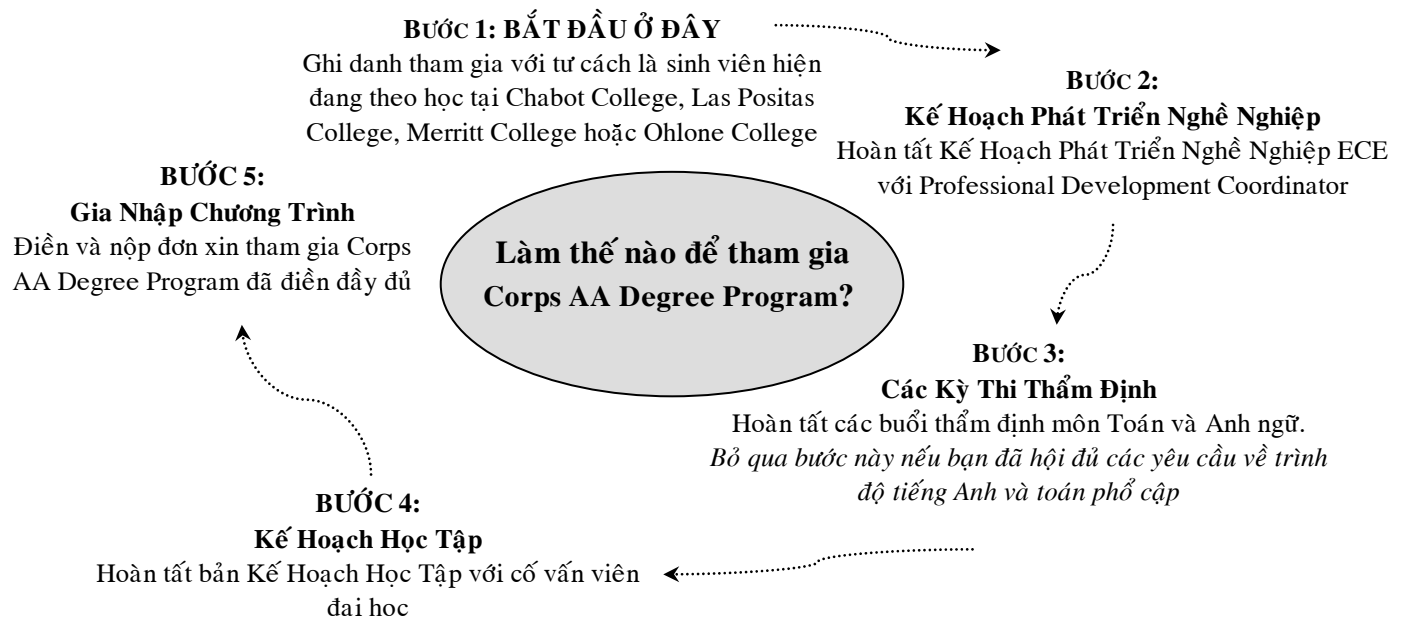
BƯỚC 1: BẮT ĐẦU Ở ĐÂY
Ghi danh tham gia với tư cách là sinh viên hiện đang theo học tại Chabot College, Las Positas College, Merritt College hoặc Ohlone College

BƯỚC 2:
Kế Hoạch Phát Triển Nghề Nghiệp
Hoàn tất Kế Hoạch Phát Triển Nghề Nghiệp ECE với Professional Development Coordinator

Làm thế nào để tham gia Corps AA Degree Program?

BƯỚC 3:
Các Kỳ Thi Thẩm Định
Hoàn tất các buổi thẩm định môn Toán và Anh ngữ.
*Bỏ qua bước này nếu bạn đã hội đủ các yêu cầu về trình độ tiếng Anh và toán phổ cập*

BƯỚC 4:
Kế Hoạch Học Tập
Hoàn tất bản Kế Hoạch Học Tập với cố vấn viên đai hoc

BƯỚC 5:
Gia Nhập Chương Trình
Điền và nộp đơn xin tham gia Corps AA Degree Program đã điền đầy đủ